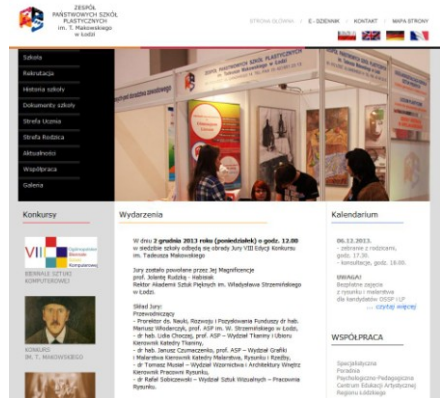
ZESPÓŁ PAŃSTWOWYCH SZKÓŁ PLASTYCZNYCH im. T. Makowskiego w Łodzi

STRONA GŁÓWNA | E-DZIENNIK | KONTAKT | MAPA STRONY

Szkoła
Rekrutacja
Historia szkoły
Dokumenty szkoły
Strefa Ucznia
Strefa Rodzica
Aktualności
Współpraca
Galeria

ZESPÓŁ PAŃSTWOWYCH SZKÓŁ PLASTYCZNYCH w Łodzi

Konkursy

VII

BIENNALE SZTUKI KOMPUTEROWEJ

KONKURS IM. T. MAKOWSKIEGO

Wydarzenia

W dniu 2 grudnia 2013 roku (poniedziałek) o godz. 12.00 w siedzibie szkoły odbędą się obrady Jury VIII Edycji Konkursu im. Tadeusza Makowskiego

Jury zostało powołane przez Jej Magnificencję prof. Jolantę Rudzką - Habisiak Rektor Akademii Sztuk Pięknych im. Władysława Strzemińskiego w Łodzi.

Skład Jury:
Przewodniczący
- Prorektor ds. Nauki, Rozwoju i Pozyskiwania Funduszy dr hab. Mariusz Wróbel, prof. ASP im. W. Strzemińskiego w Łodzi,
- dr hab. Lidia Choczaj, prof. ASP – Wydział Tkaniny i Ubioru Kierownik Katedry Tkaniny,
- dr hab. Janusz Czumaczenko, prof. ASP Wydział Grafiki i Malarstwa Kierownik Katedry Malarstwa, Rysunku i Rzeźby,
- dr Tomasz Musiał – Wydział Wzornictwa i Architektury Wnętrz Kierownik Pracowni Rysunku,
- dr Rafał Sobiczewski – Wydział Sztuk Wizualnych – Pracownia Rysunku.

Kalendarium

06.12.2013.
- zebranie z rodzicami, godz. 17.30.
- konsultacje, godz. 18.00.

UWAGA!
Bezpłatne zajęcia z rysunku i malarstwa dla kandydatów OSSP i LP
...... czytaj więcej

WSPÓŁPRACA

Specjalistyczna Poradnia Psychologiczno-Pedagogiczna Centrum Edukacji Artystycznej Regionu Łódzkiego